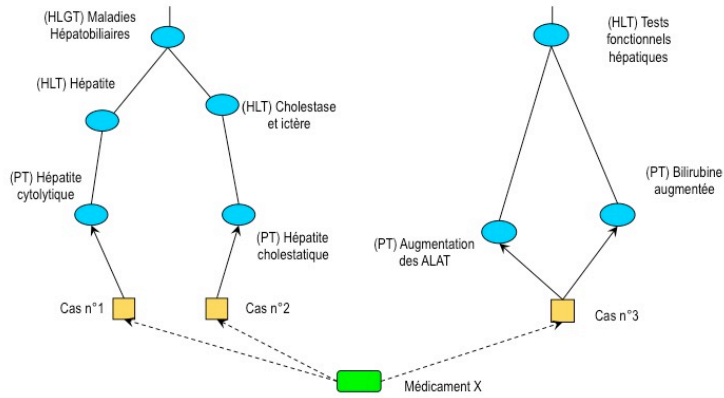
(HLGT) Maladies Hépatobiliaires

(HLT) Hépatite

(HLT) Cholestase et ictère

(PT) Hépatite cytolytique

(PT) Hépatite cholestatique

Cas n°1

Cas n°2

(HLT) Tests fonctionnels hépatiques

(PT) Bilirubine augmentée

(PT) Augmentation des ALAT

Cas n°3

Médicament X